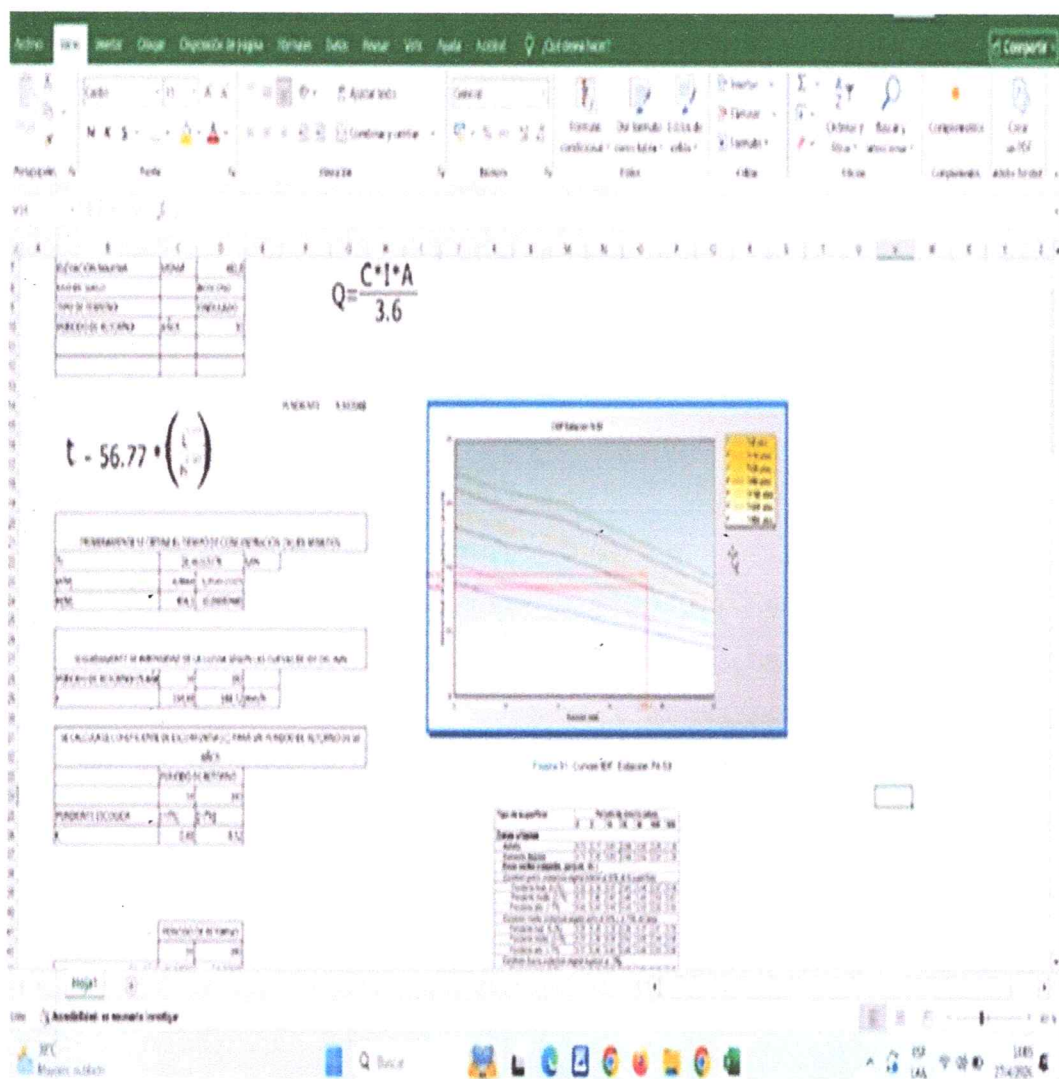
Archivo Inicio Insertar Dibujar Disposición de página Fórmulas Datos Revisar Vista Ayuda Acrobat ¿Qué desea hacer?

Compartir

Portapapeles Fuente Alineación Número Estilos Celdas Edición Complementos

Ajustar texto Combinar y centrar General Formato condicional Dar formato como tabla Estilos de celda Insertar Eliminar Formato Ordenar y filtrar Buscar y seleccionar Complementos Crear un PDF

ELEVACIÓN MAXIMA

TIPO DE SUELO

TIPO DE TERRENO

PERIODO DE RETORNO

$Q=\frac{C*I*A}{3.6}$

$t = 56.77 * \left( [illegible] \right)$

PENDIENTE

PRIMERAMENTE SE OBTIENE EL TIEMPO DE CONCENTRACIÓN EN MINUTOS

SEGUIDAMENTE SE INTERPOLARA DE LA CURVA SEGUN LAS CURVAS IDF

PERIODO DE RETORNO

SE CALCULA EL COEFICIENTE DE ESCORRENTIA C PARA UN PERIODO DE RETORNO DE

PERIODO DE RETORNO

PENDIENTE

IDF Estación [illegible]

Figura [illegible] Curvas IDF Estación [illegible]

PERIODO DE RETORNO

Hoja1

Listo Accesibilidad: es necesario investigar

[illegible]

Buscar